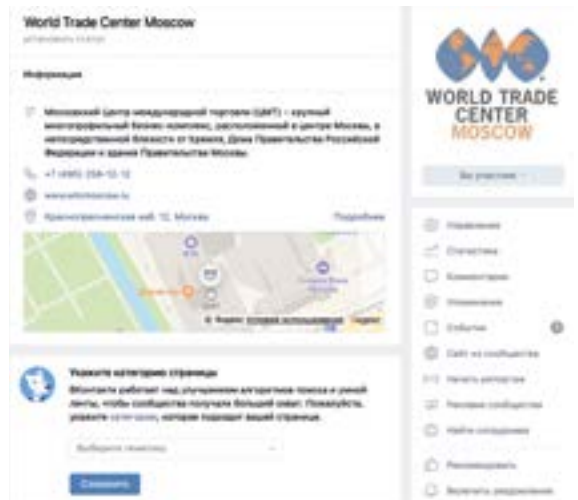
World Trade Center Moscow
установить статус

Информация

Московский Центр международной торговли (ЦМТ) – крупный многопрофильный бизнес-комплекс, расположенный в центре Москвы, в непосредственной близости от Кремля, Дома Правительства Российской Федерации и здания Правительства Москвы.

+7 (495) 258-12-12

www.wtcmoscow.ru

Краснопресненская наб. 12, Москва

Подробнее

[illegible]

Яндекс условия использования

Укажите категорию страницы

ВКонтакте работает над улучшением алгоритмов поиска и умной ленты, чтобы сообщества получали больший охват. Пожалуйста, укажите категорию, которая подходит вашей странице.

Выберите тематику

Сохранить

WORLD TRADE CENTER MOSCOW

Вы участник

Управление
Статистика
Комментарии
Упоминания
События
Сайт из сообщества
Начать репортаж
Реклама сообщества
Найти сотрудника
Рекомендовать
Включить уведомления